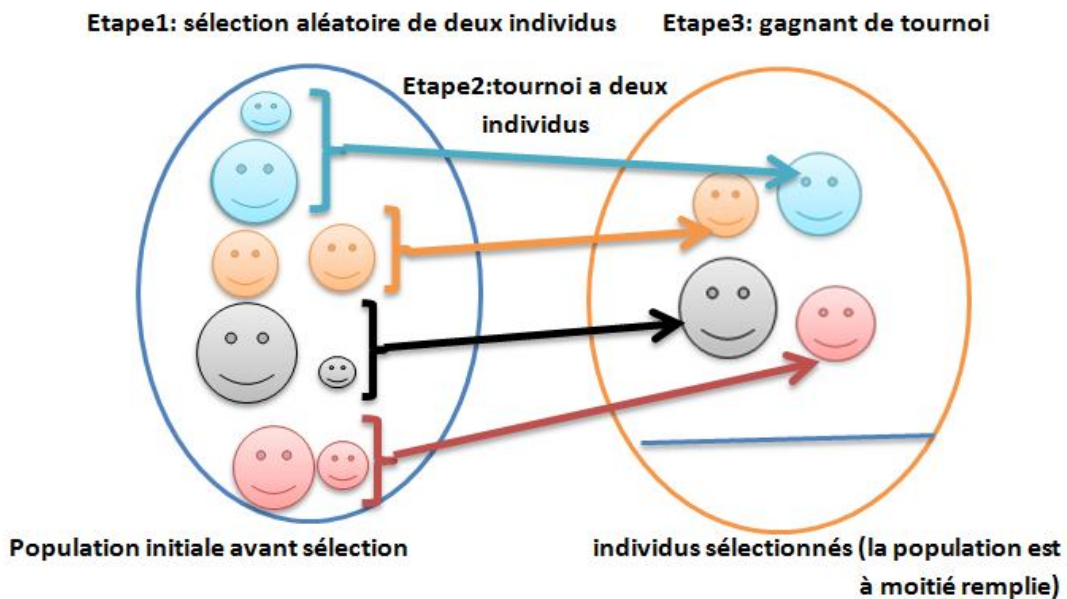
Etape1: sélection aléatoire de deux individus

Etape3: gagnant de tournoi

Etape2:tournoi a deux individus

Population initiale avant sélection

individus sélectionnés (la population est à moitié remplie)